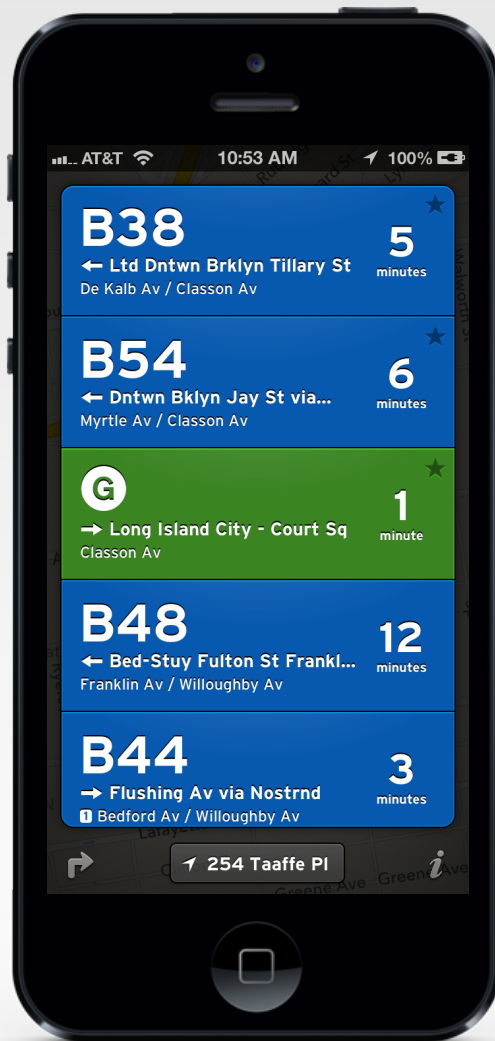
AT&T 10:53 AM 100%

B38
← Ltd Dntwn Brklyn Tillary St
De Kalb Av / Classon Av
5 minutes

B54
← Dntwn Bklyn Jay St via...
Myrtle Av / Classon Av
6 minutes

G
→ Long Island City - Court Sq
Classon Av
1 minute

B48
← Bed-Stuy Fulton St Frankl...
Franklin Av / Willoughby Av
12 minutes

B44
→ Flushing Av via Nostrnd
1 Bedford Av / Willoughby Av
3 minutes

254 Taaffe Pl

i

Greene Ave